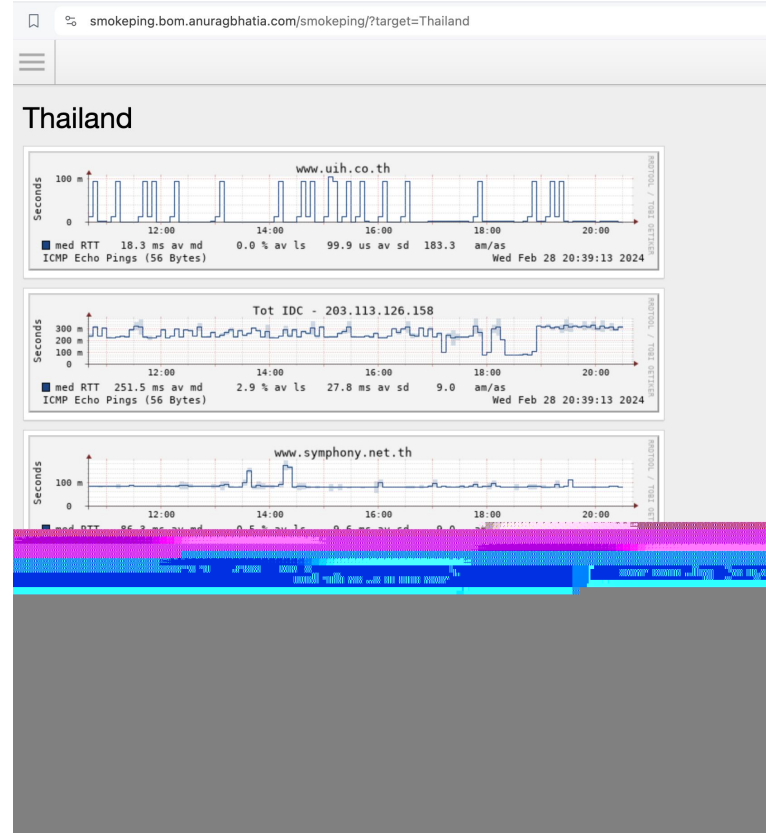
smokeping.bom.anuragbhatia.com/smokeping/?target=Thailand

Thailand

www.uih.co.th

Seconds

100 m

0

12:00 14:00 16:00 18:00 20:00

med RTT 18.3 ms av md 0.0 % av ls 99.9 us av sd 183.3 am/as

ICMP Echo Pings (56 Bytes) Wed Feb 28 20:39:13 2024

RRDTOOL / TOBI OETIKER

Tot IDC - 203.113.126.158

Seconds

300 m

200 m

100 m

0

12:00 14:00 16:00 18:00 20:00

med RTT 251.5 ms av md 2.9 % av ls 27.8 ms av sd 9.0 am/as

ICMP Echo Pings (56 Bytes) Wed Feb 28 20:39:13 2024

RRDTOOL / TOBI OETIKER

www.symphony.net.th

Seconds

100 m

0

12:00 14:00 16:00 18:00 20:00

med RTT 86.3 ms av md 0.5 % av ls 9.6 ms av sd 9.0 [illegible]

RRDTOOL / TOBI OETIKER